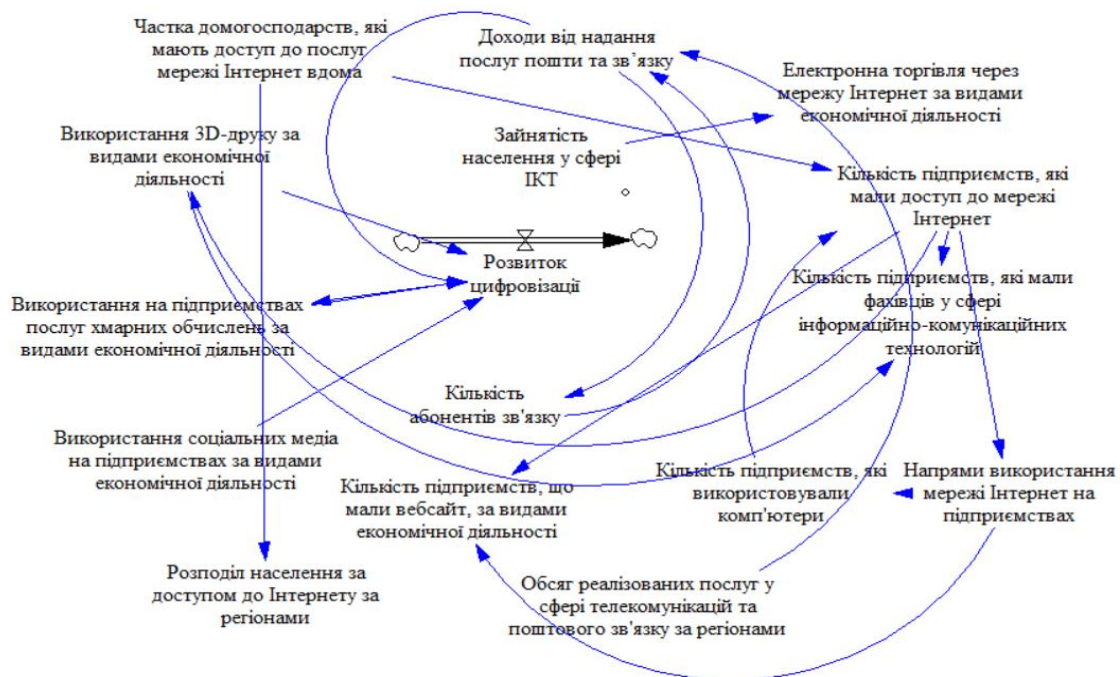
Частка домогосподарств, які мають доступ до послуг мережі Інтернет вдома

Доходи від надання послуг пошти та зв'язку

Електронна торгівля через мережу Інтернет за видами економічної діяльності

Використання 3D-друку за видами економічної діяльності

Зайнятість населення у сфері ІКТ

Кількість підприємств, які мали доступ до мережі Інтернет

Розвиток цифровізації

Кількість підприємств, які мали фахівців у сфері інформаційно-комунікаційних технологій

Використання на підприємствах послуг хмарних обчислень за видами економічної діяльності

Кількість абонентів зв'язку

Використання соціальних медіа на підприємствах за видами економічної діяльності

Кількість підприємств, що мали вебсайт, за видами економічної діяльності

Кількість підприємств, які використовували комп'ютери

Напрями використання мережі Інтернет на підприємствах

Розподіл населення за доступом до Інтернету за регіонами

Обсяг реалізованих послуг у сфері телекомунікацій та поштового зв'язку за регіонами